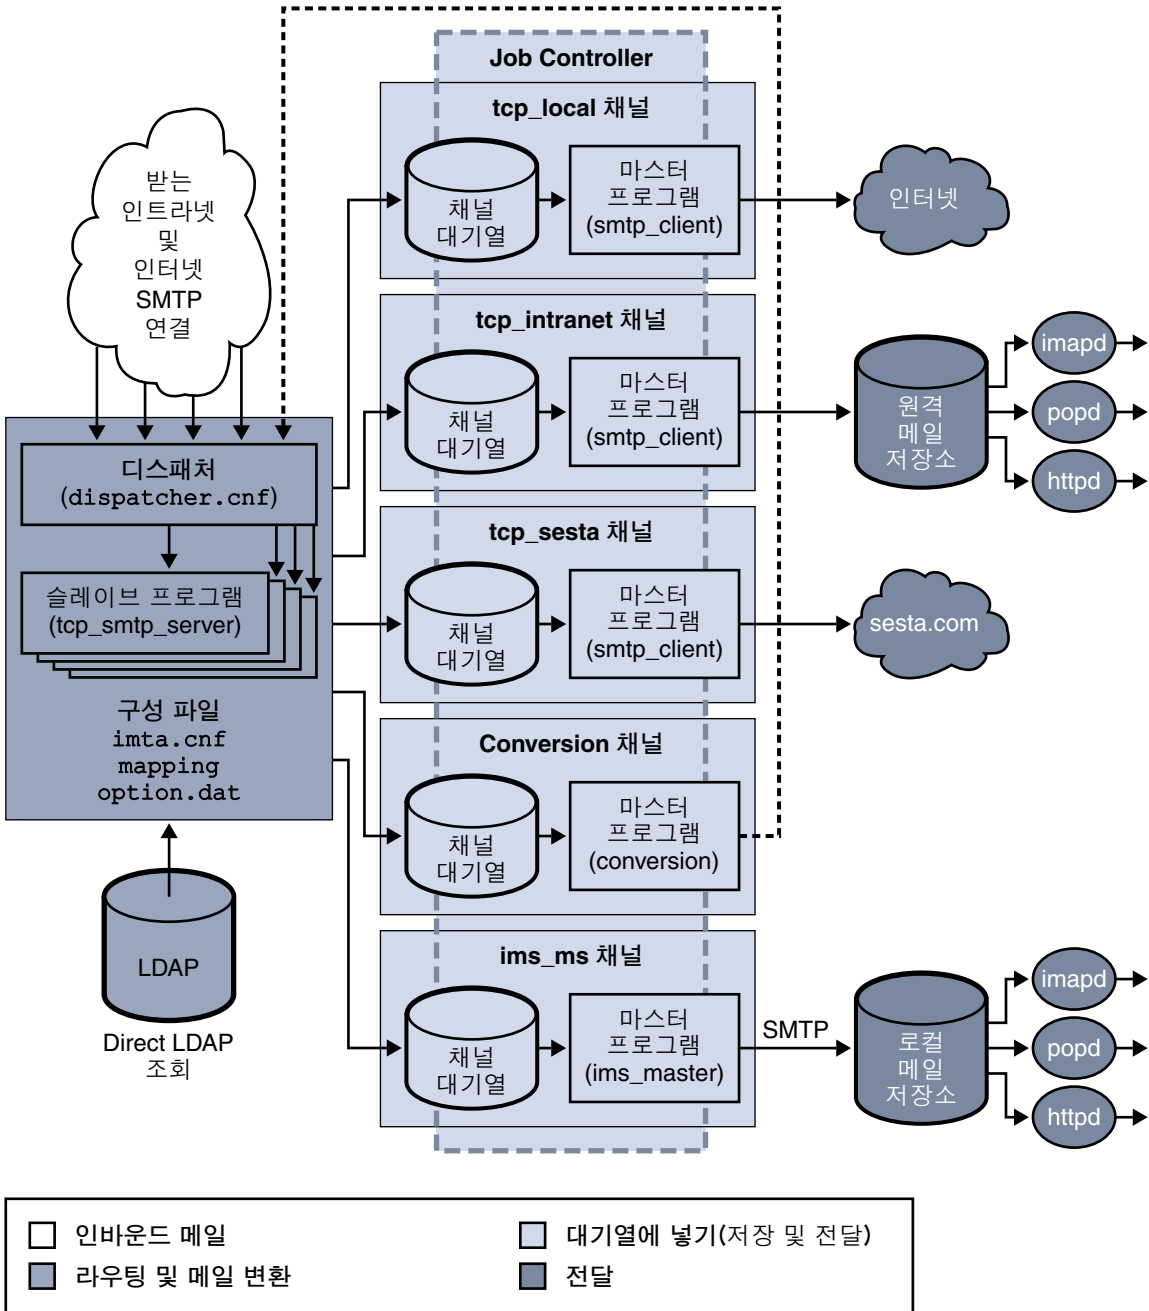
Job Controller

tcp_local 채널

채널 대기열

마스터 프로그램 (smtp_client)

인터넷

받는 인트라넷 및 인터넷 SMTP 연결

tcp_intranet 채널

채널 대기열

마스터 프로그램 (smtp_client)

원격 메일 저장소

imapd

popd

httpd

디스패처 (dispatcher.cnf)

tcp_sesta 채널

채널 대기열

마스터 프로그램 (smtp_client)

sesta.com

슬레이브 프로그램 (tcp_smtp_server)

구성 파일
imta.cnf
mapping
option.dat

Conversion 채널

채널 대기열

마스터 프로그램 (conversion)

LDAP

Direct LDAP 조회

ims_ms 채널

채널 대기열

마스터 프로그램 (ims_master)

SMTP

로컬 메일 저장소

imapd

popd

httpd

인바운드 메일

대기열에 넣기(저장 및 전달)

라우팅 및 메일 변환

전달